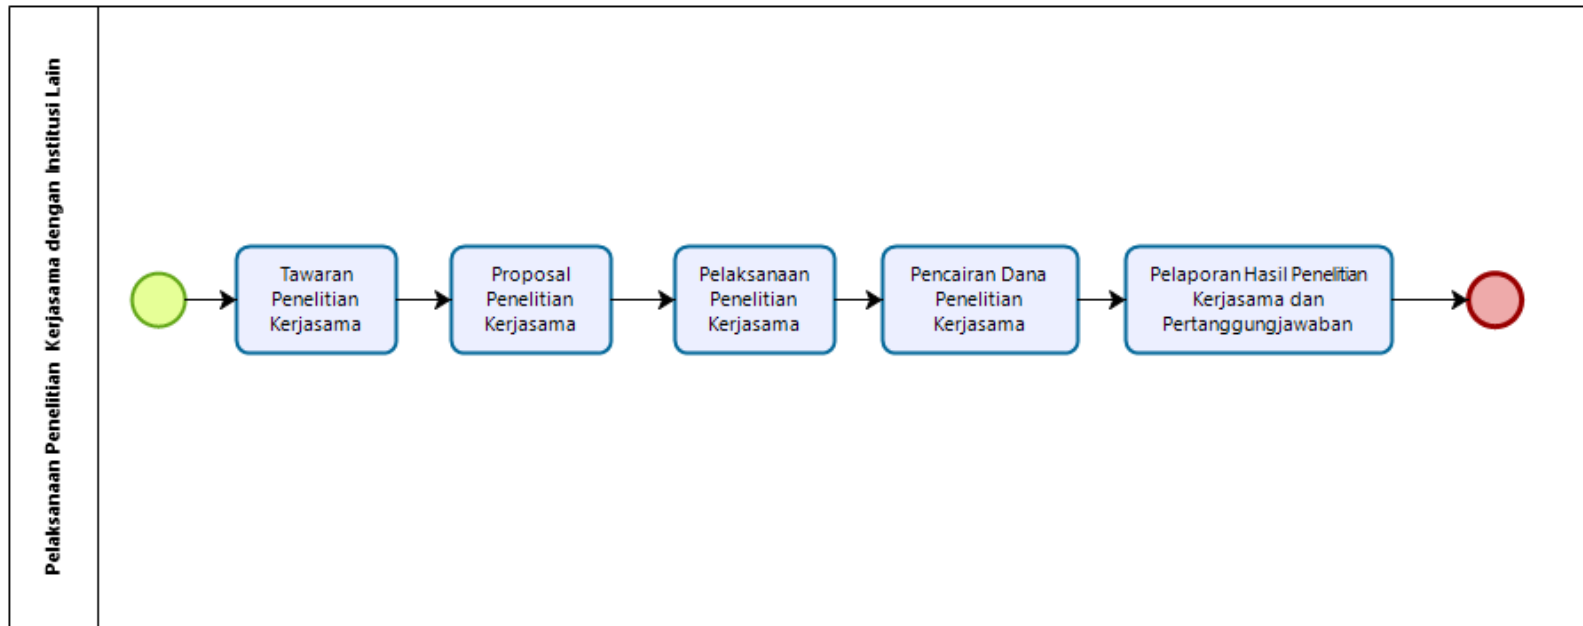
Pelaksanaan Penelitian Kerjasama dengan Institusi Lain

Tawaran Penelitian Kerjasama

Proposal Penelitian Kerjasama

Pelaksanaan Penelitian Kerjasama

Pencairan Dana Penelitian Kerjasama

Pelaporan Hasil Penelitian Kerjasama dan Pertanggungjawaban